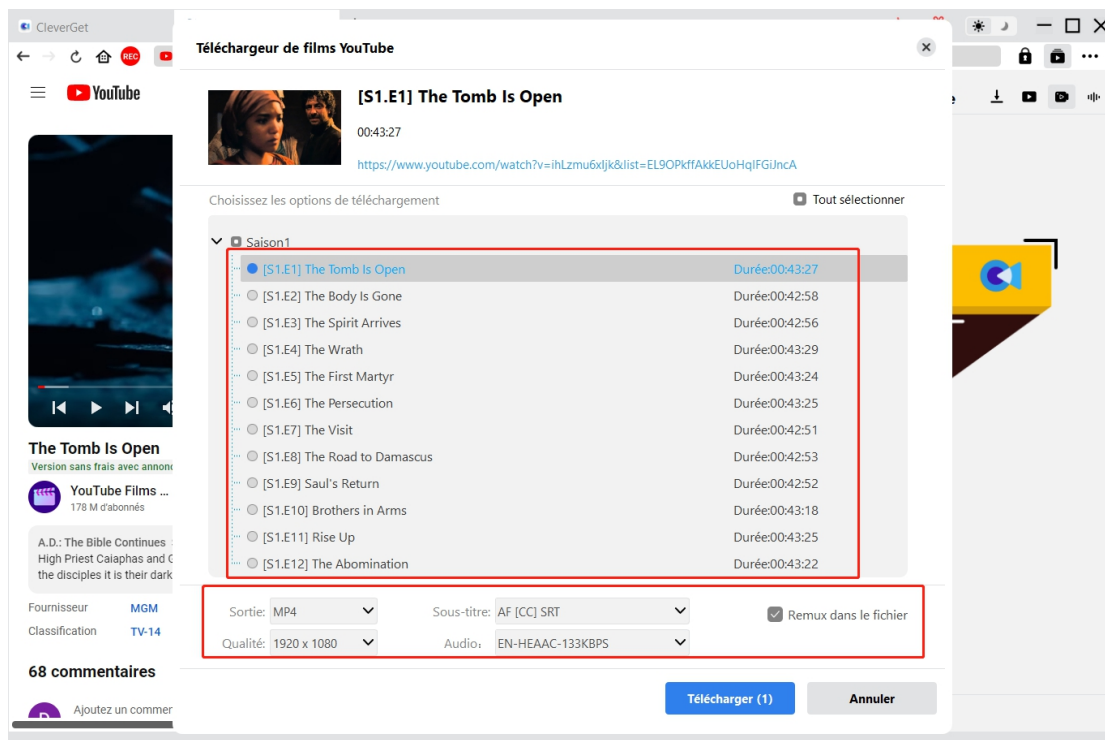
CleverGet

REC

YouTube

The Tomb Is Open
Version sans frais avec annonc

YouTube Films ...
178 M d'abonnés

A.D.: The Bible Continues
High Priest Caiaphas and C
the disciples it is their dark

Fournisseur MGM
Classification TV-14

68 commentaires

Ajoutez un commer

Téléchargeur de films YouTube

[S1.E1] The Tomb Is Open

00:43:27

https://www.youtube.com/watch?v=ihLzmu6xljk&list=EL9OPkffAkkEUoHqIFGiJncA

Choisissez les options de téléchargement

Tout sélectionner

Saison1

| | |
|---|---|
| [S1.E1] The Tomb Is Open | Durée:00:43:27 |
| [S1.E2] The Body Is Gone | Durée:00:42:58 |
| [S1.E3] The Spirit Arrives | Durée:00:42:56 |
| [S1.E4] The Wrath | Durée:00:43:29 |
| [S1.E5] The First Martyr | Durée:00:43:24 |
| [S1.E6] The Persecution | Durée:00:43:25 |
| [S1.E7] The Visit | Durée:00:42:51 |
| [S1.E8] The Road to Damascus | Durée:00:42:53 |
| [S1.E9] Saul's Return | Durée:00:42:52 |
| [S1.E10] Brothers in Arms | Durée:00:43:18 |
| [S1.E11] Rise Up | Durée:00:43:25 |
| [S1.E12] The Abomination | Durée:00:43:22 |

Sortie: MP4
Sous-titre: AF [CC] SRT
Remux dans le fichier
Qualité: 1920 x 1080
Audio: EN-HEAAC-133KBPS

Télécharger (1)
Annuler